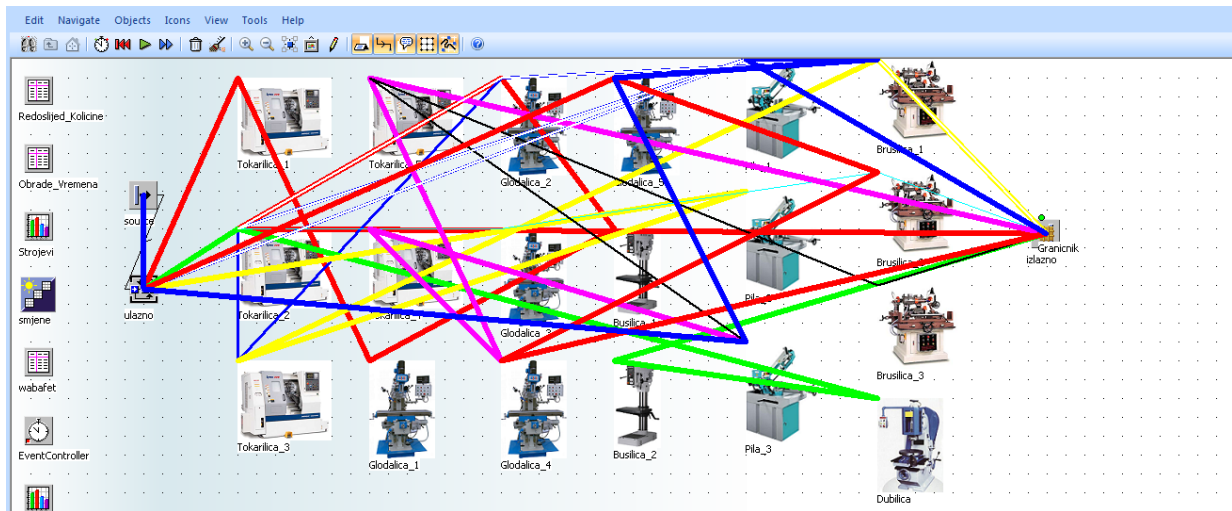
Edit Navigate Objects Icons View Tools Help

Redoslijed_Kolicine
Obrade_Vremena
Strojevi
smjene
wabafet
EventController

source
ulazno

Tokarilica_1
Tokarilica_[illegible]
Tokarilica_2
Tokarilica_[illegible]
Tokarilica_3
Glodalica_2
Glodalica_5
Glodalica_3
Glodalica_1
Glodalica_4
Busilica_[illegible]
Busilica_2
Pila_1
Pila_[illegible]
Pila_3
Brusilica_1
Brusilica_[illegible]
Brusilica_3
Dubilica
Granicnik
izlazno